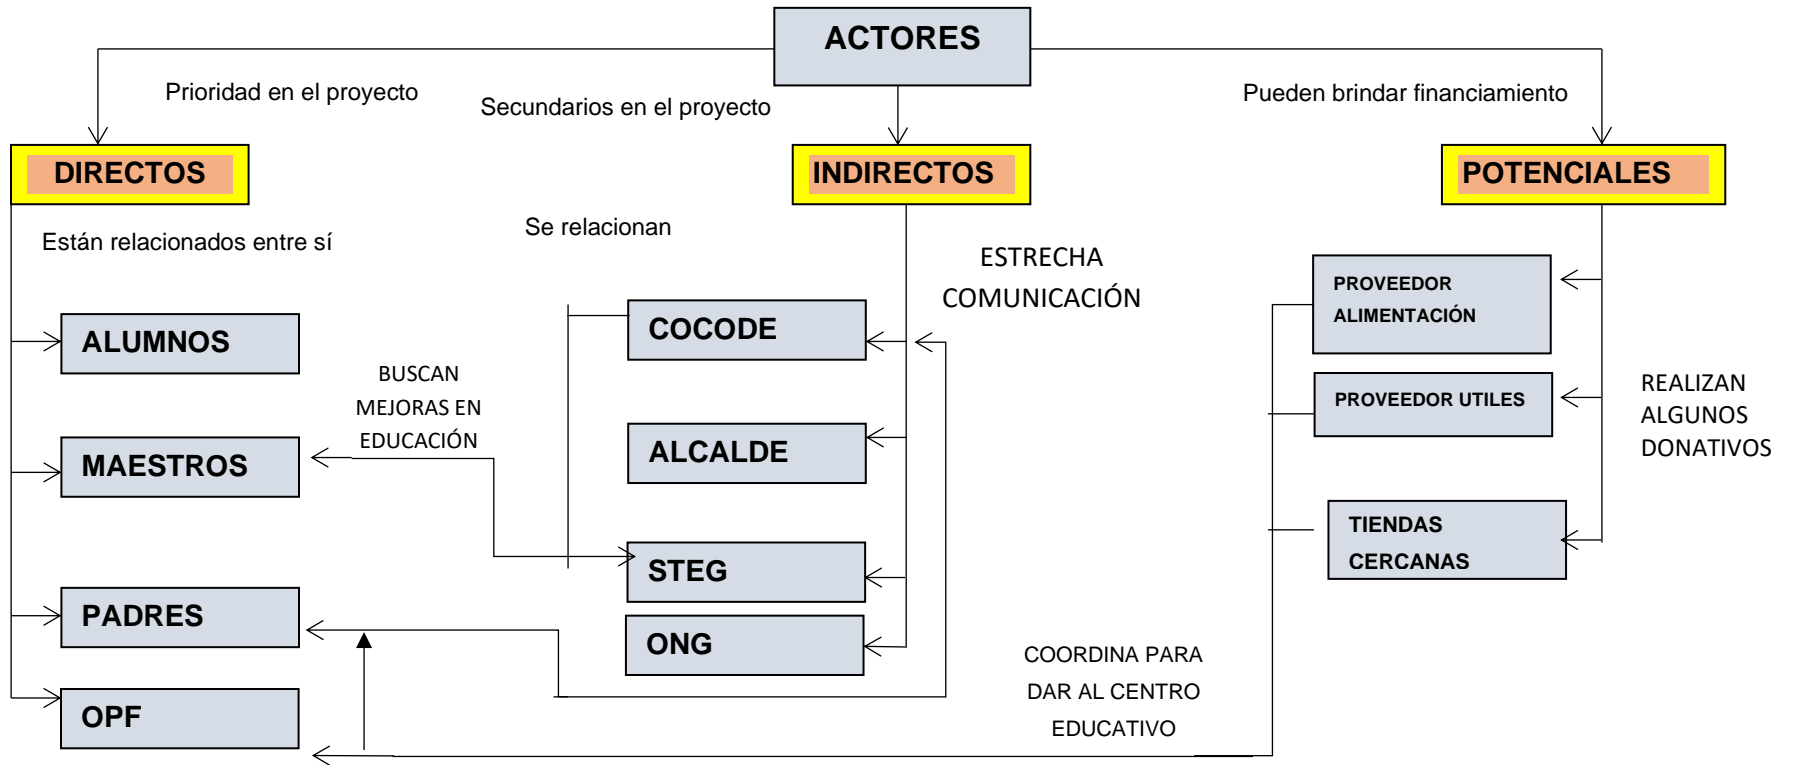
ACTORES

Prioridad en el proyecto

Secundarios en el proyecto

Pueden brindar financiamiento

DIRECTOS

INDIRECTOS

POTENCIALES

Están relacionados entre sí

Se relacionan

ESTRECHA COMUNICACIÓN

ALUMNOS

MAESTROS

PADRES

OPF

BUSCAN MEJORAS EN EDUCACIÓN

COCODE

ALCALDE

STEG

ONG

PROVEEDOR ALIMENTACIÓN

PROVEEDOR UTILES

TIENDAS CERCANAS

REALIZAN ALGUNOS DONATIVOS

COORDINA PARA DAR AL CENTRO EDUCATIVO